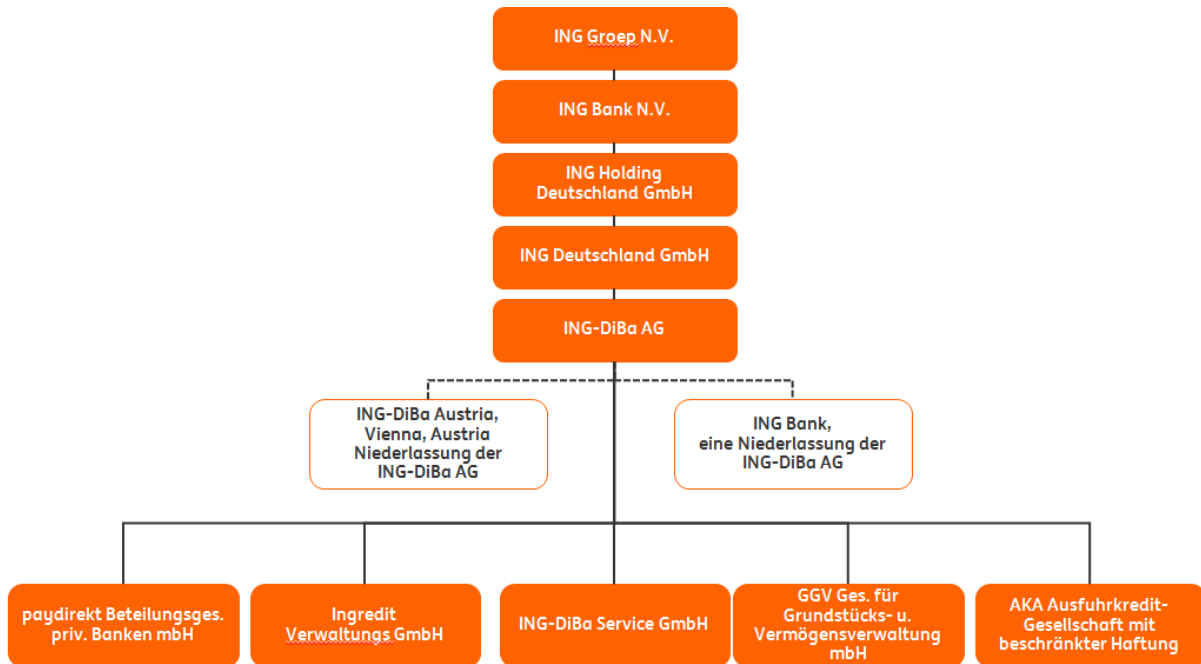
ING Groep N.V.

ING Bank N.V.

ING Holding Deutschland GmbH

ING Deutschland GmbH

ING-DiBa AG

ING-DiBa Austria, Vienna, Austria Niederlassung der ING-DiBa AG

ING Bank, eine Niederlassung der ING-DiBa AG

paydirekt Beteilungsges. priv. Banken mbH

Ingredit Verwaltungs GmbH

ING-DiBa Service GmbH

GGV Ges. für Grundstücks- u. Vermögensverwaltung mbH

AKA Ausfuhrkredit-Gesellschaft mit beschränkter Haftung